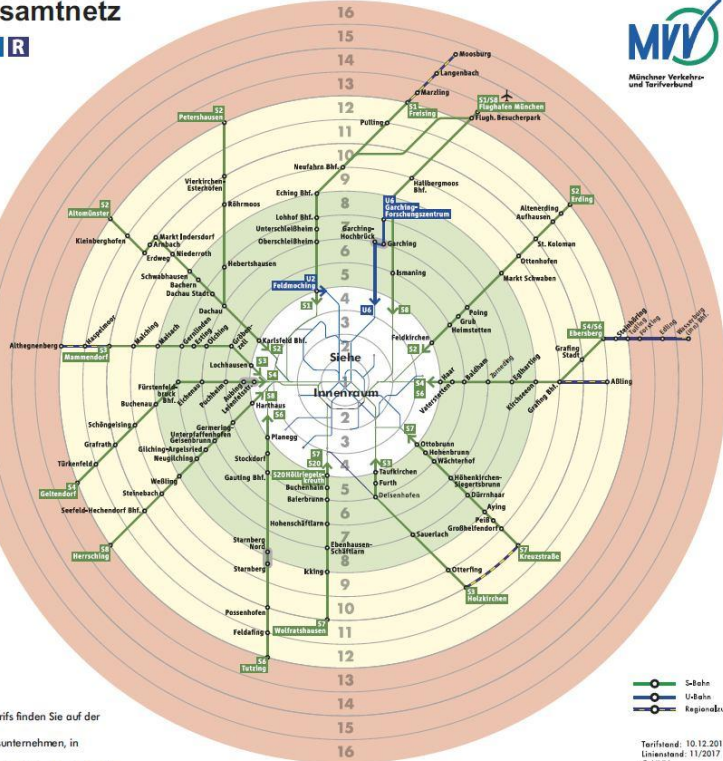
samtnetz

R

MVV
Münchner Verkehrs- und Tarifverbund

16
15
14
13
12
11
10
9
8
7
6
5
4
3
2
1
2
3
4
5
6
7
8
9
10
11
12
13
14
15
16

Moosburg
Langenbach
Marzling
S1 Freising
S1/S8 Flughafen München
Flugh. Besucherpark
Pulling
S2 Petershausen
Neufahrn Bhf.
Eching Bhf.
Hallbergmoos Bhf.
Lohhof Bhf.
Unterschleißheim
Oberschleißheim
U6 Garching-Forschungszentrum
Garching-Hochbrück
Garching
Ismaning
Vierkirchen Esterhofen
Röhrmoos
S2 Altomünster
Kleinberghofen
Markt Indersdorf
Arnbach
Niederroth
Erdweg
Schwabhausen
Bachern
Dachau Stadt
Hebertshausen
Dachau
S2 Erding
Altenerding
Aufhausen
St. Koloman
Ottenhofen
Markt Schwaben
Poing
Grub
Heimstetten
Feldkirchen
S2
S8
U2 Feldmoching
S1
U6
S4/S6 Ebersberg
Grafing Stadt
Grafing Bhf.
Kirchseeon
Eglharting
Zorneding
Baldham
Vaterstetten
Haar
Aßling
Steinhöring
Tulling
Forsting
Wasserburg (Inn) Bf.
Althegnenberg
Hattenhofen
Malching
Maisach
Gernlinden
Esting
Olching
Gröbenzell
S3 Mammendorf
Lochhausen
Karlsfeld Bhf.
S2
S3
S4
Siehe
Innenraum
Fürstenfeldbruck Bhf.
Eichenau
Puchheim
Aubing
Leienfelsstraße
Buchenau
S4
S6
S8 Harthaus
Germering-Unterpfaffenhofen
Geisenbrunn
Neugilching
Gilching-Argelsried
Schöngeising
Grafrath
Türkenfeld
S4 Geltendorf
Weßling
Steinebach
Seefeld-Hechendorf Bhf.
S8 Herrsching
Planegg
Stockdorf
Gauting Bhf.
S20 Höllriegelskreuth
S7
S20
Buchenhain
Baierbrunn
Hohenschäftlarn
Ebenhausen-Schäftlarn
Icking
S3
Taufkirchen
Furth
Deisenhofen
Sauerlach
Otterfing
S3 Holzkirchen
S7
Ottobrunn
Hohenbrunn
Wächterhof
Höhenkirchen-Siegertsbrunn
Dürrnhaar
Aying
Peiß
Großhelfendorf
S7 Kreuzstraße
Starnberg Nord
Starnberg
Possenhofen
Feldafing
S6 Tutzing
S7 Wolfratshausen

S-Bahn
U-Bahn
Regionalzu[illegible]

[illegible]rifs finden Sie auf der
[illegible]unternehmen, in

Tarifstand: 10.12.201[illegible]
Linienstand: 11/2017